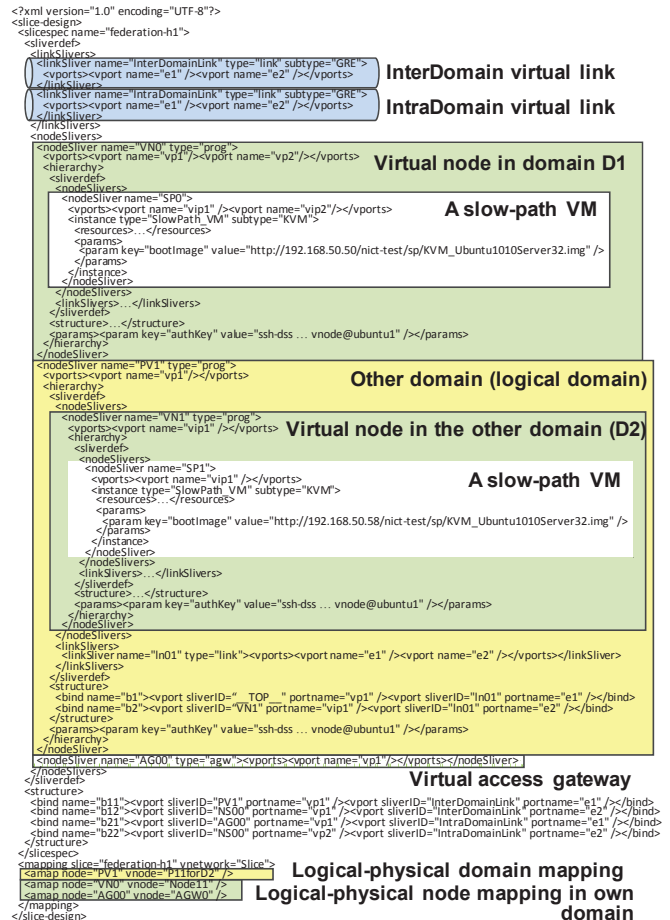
<?xml version="1.0" encoding="UTF-8"?>
<slice-design>
<slicespec name="federation-h1">
<sliverdef>
<linkSlivers>
<linkSliver name="InterDomainLink" type="link" subtype="GRE">
<vports><vport name="e1" /><vport name="e2" /></vports>
</linkSliver>
InterDomain virtual link
<linkSliver name="IntraDomainLink" type="link" subtype="GRE">
<vports><vport name="e1" /><vport name="e2" /></vports>
</linkSliver>
IntraDomain virtual link
</linkSlivers>
<nodeSlivers>
<nodeSliver name="VN0" type="prog">
<vports><vport name="vp1"/><vport name="vp2"/></vports>
Virtual node in domain D1
<hierarchy>
<sliverdef>
<nodeSlivers>
<nodeSliver name="SP0">
A slow-path VM
<vports><vport name="vip1" /><vport name="vip2"/></vports>
<instance type="SlowPath_VM" subtype="KVM">
<resources>…</resources>
<params>
<param key="bootImage" value="http://192.168.50.50/nict-test/sp/KVM_Ubuntu1010Server32.img" />
</params>
</instance>
</nodeSliver>
</nodeSlivers>
<linkSlivers>…</linkSlivers>
</sliverdef>
<structure>…</structure>
<params><param key="authKey" value="ssh-dss … vnode@ubuntu1" /></params>
</hierarchy>
</nodeSliver>
<nodeSliver name="PV1" type="prog">
<vports><vport name="vp1"/></vports>
Other domain (logical domain)
<hierarchy>
<sliverdef>
<nodeSlivers>
<nodeSliver name="VN1" type="prog">
<vports><vport name="vip1" /></vports>
Virtual node in the other domain (D2)
<hierarchy>
<sliverdef>
<nodeSlivers>
<nodeSliver name="SP1">
A slow-path VM
<vports><vport name="vip1" /></vports>
<instance type="SlowPath_VM" subtype="KVM">
<resources>…</resources>
<params>
<param key="bootImage" value="http://192.168.50.58/nict-test/sp/KVM_Ubuntu1010Server32.img" />
</params>
</instance>
</nodeSliver>
</nodeSlivers>
<linkSlivers>…</linkSlivers>
</sliverdef>
<structure>…</structure>
<params><param key="authKey" value="ssh-dss … vnode@ubuntu1" /></params>
</hierarchy>
</nodeSliver>
</nodeSlivers>
<linkSlivers>
<linkSliver name="ln01" type="link"><vports><vport name="e1" /><vport name="e2" /></vports></linkSliver>
</linkSlivers>
</sliverdef>
<structure>
<bind name="b1"><vport sliverID="__TOP__" portname="vp1" /><vport sliverID="ln01" portname="e1" /></bind>
<bind name="b2"><vport sliverID="VN1" portname="vip1" /><vport sliverID="ln01" portname="e2" /></bind>
</structure>
<params><param key="authKey" value="ssh-dss … vnode@ubuntu1" /></params>
</hierarchy>
</nodeSliver>
<nodeSliver name="AG00" type="agw"><vports><vport name="vp1"/></vports></nodeSliver>
</nodeSlivers>
</sliverdef>
Virtual access gateway
<structure>
<bind name="b11"><vport sliverID="PV1" portname="vp1" /><vport sliverID="InterDomainLink" portname="e1" /></bind>
<bind name="b12"><vport sliverID="NS00" portname="vp1" /><vport sliverID="InterDomainLink" portname="e2" /></bind>
<bind name="b21"><vport sliverID="AG00" portname="vp1" /><vport sliverID="IntraDomainLink" portname="e1" /></bind>
<bind name="b22"><vport sliverID="NS00" portname="vp2" /><vport sliverID="IntraDomainLink" portname="e2" /></bind>
</structure>
</slicespec>
<mapping slice="federation-h1" vnetwork="Slice">
<amap node="PV1" vnode="P11forD2" />
Logical-physical domain mapping
<amap node="VN0" vnode="Node11" />
<amap node="AG00" vnode="AGW0" />
Logical-physical node mapping in own domain
</mapping>
</slice-design>